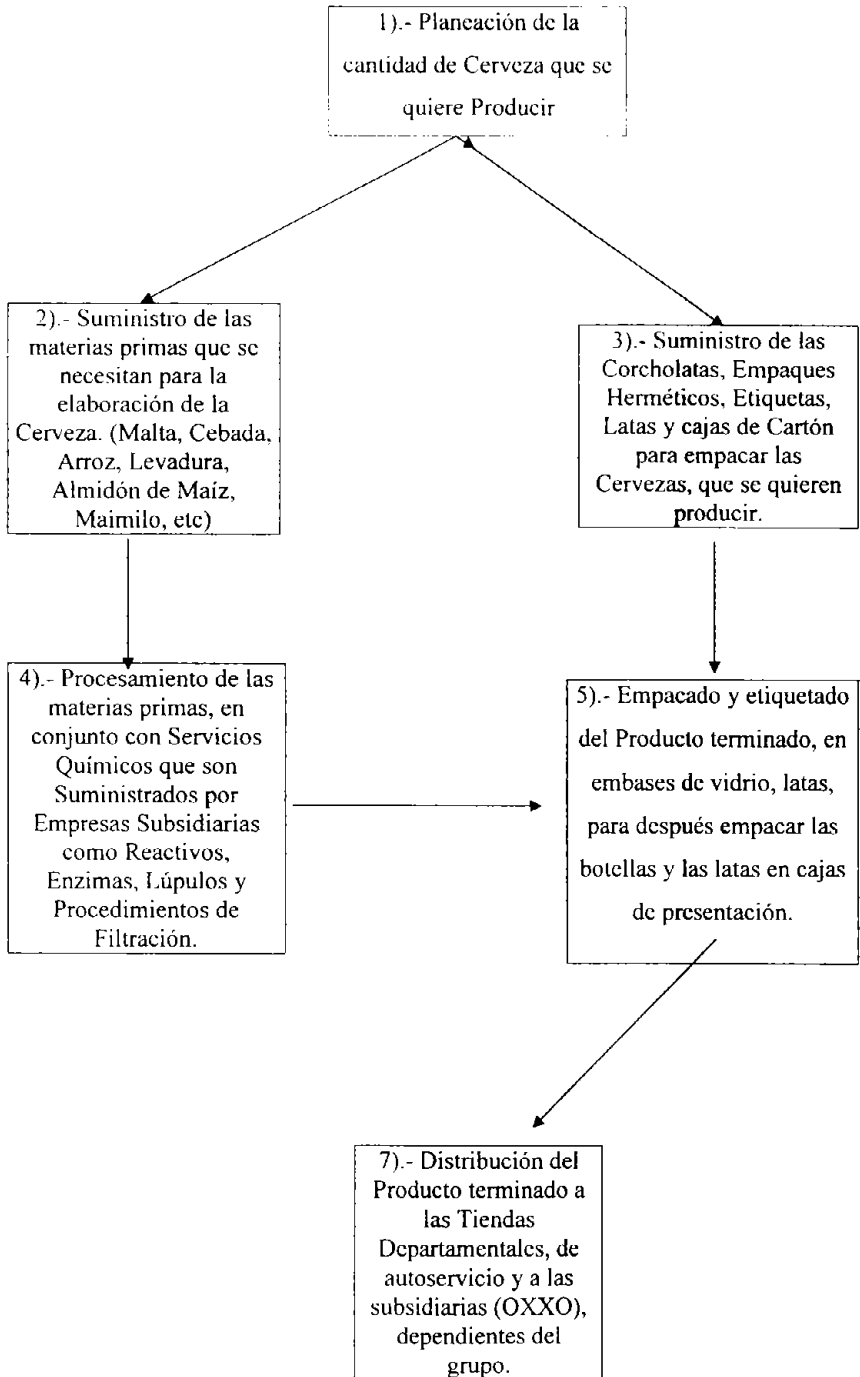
1).- Planeación de la cantidad de Cerveza que se quiere Producir

2).- Suministro de las materias primas que se necesitan para la elaboración de la Cerveza. (Malta, Cebada, Arroz, Levadura, Almidón de Maíz, Maimilo, etc)

3).- Suministro de las Corcholatas, Empaques Herméticos, Etiquetas, Latas y cajas de Cartón para empacar las Cervezas, que se quieren producir.

4).- Procesamiento de las materias primas, en conjunto con Servicios Químicos que son Suministrados por Empresas Subsidiarias como Reactivos, Enzimas, Lúpulos y Procedimientos de Filtración.

5).- Empacado y etiquetado del Producto terminado, en embases de vidrio, latas, para después empacar las botellas y las latas en cajas de presentación.

7).- Distribución del Producto terminado a las Tiendas Departamentales, de autoservicio y a las subsidiarias (OXXO), dependientes del grupo.